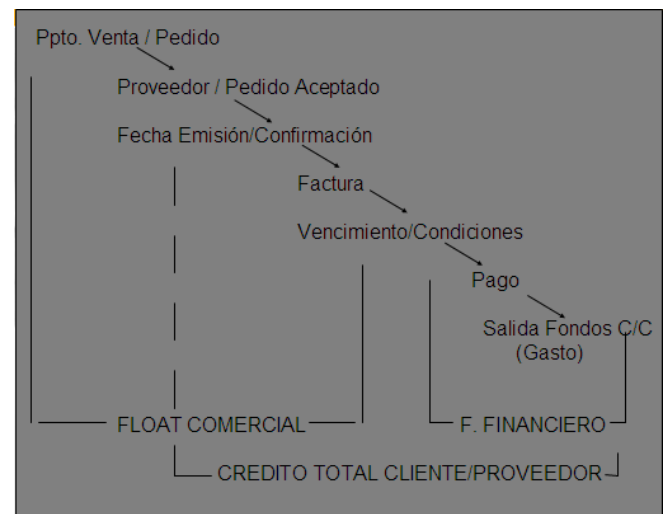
Ppto. Venta / Pedido

Proveedor / Pedido Aceptado

Fecha Emisión/Confirmación

Factura

Vencimiento/Condiciones

Pago

Salida Fondos C/C
(Gasto)

FLOAT COMERCIAL

F. FINANCIERO

CREDITO TOTAL CLIENTE/PROVEEDOR